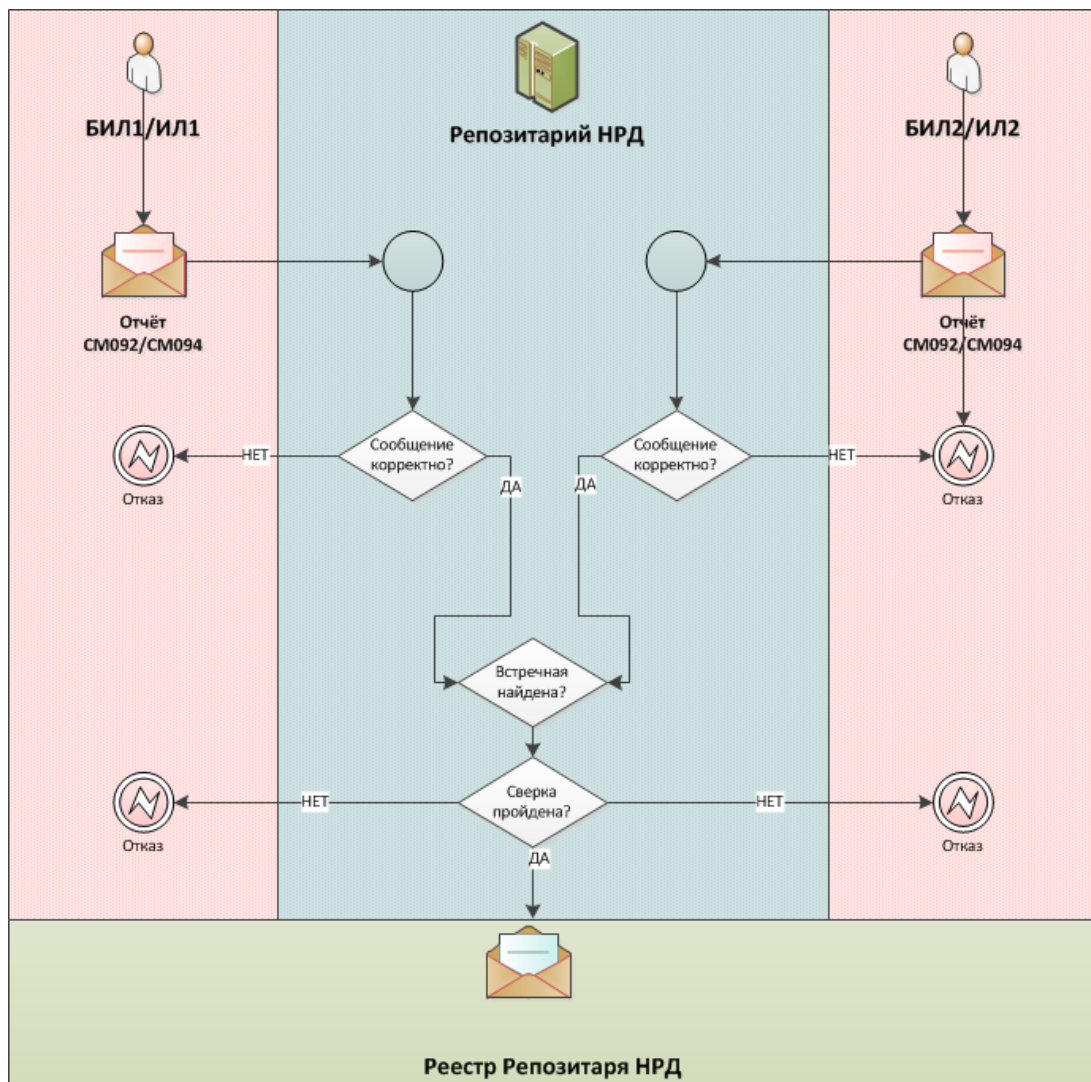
БИЛ1/ИЛ1

Репозитарий НРД

БИЛ2/ИЛ2

Отчёт СМ092/СМ094

Отчёт СМ092/СМ094

Отказ

НЕТ

Сообщение корректно?

ДА

ДА

Сообщение корректно?

НЕТ

Отказ

Встречная найдена?

Отказ

НЕТ

Сверка пройдена?

НЕТ

Отказ

ДА

Реестр Репозитария НРД